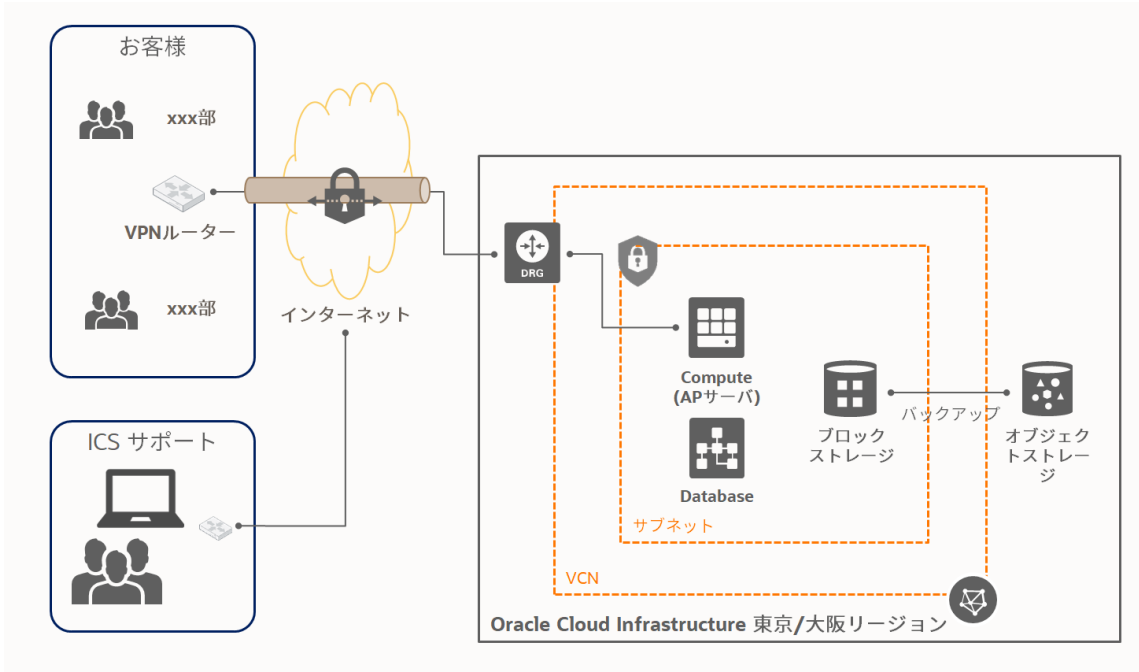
お客様

xxx部

VPNルーター

xxx部

インターネット

ICS サポート

DRG

Compute
(APサーバ)

Database

ブロック
ストレージ

バックアップ

オブジェクト
ストレージ

サブネット

VCN

Oracle Cloud Infrastructure 東京/大阪リージョン